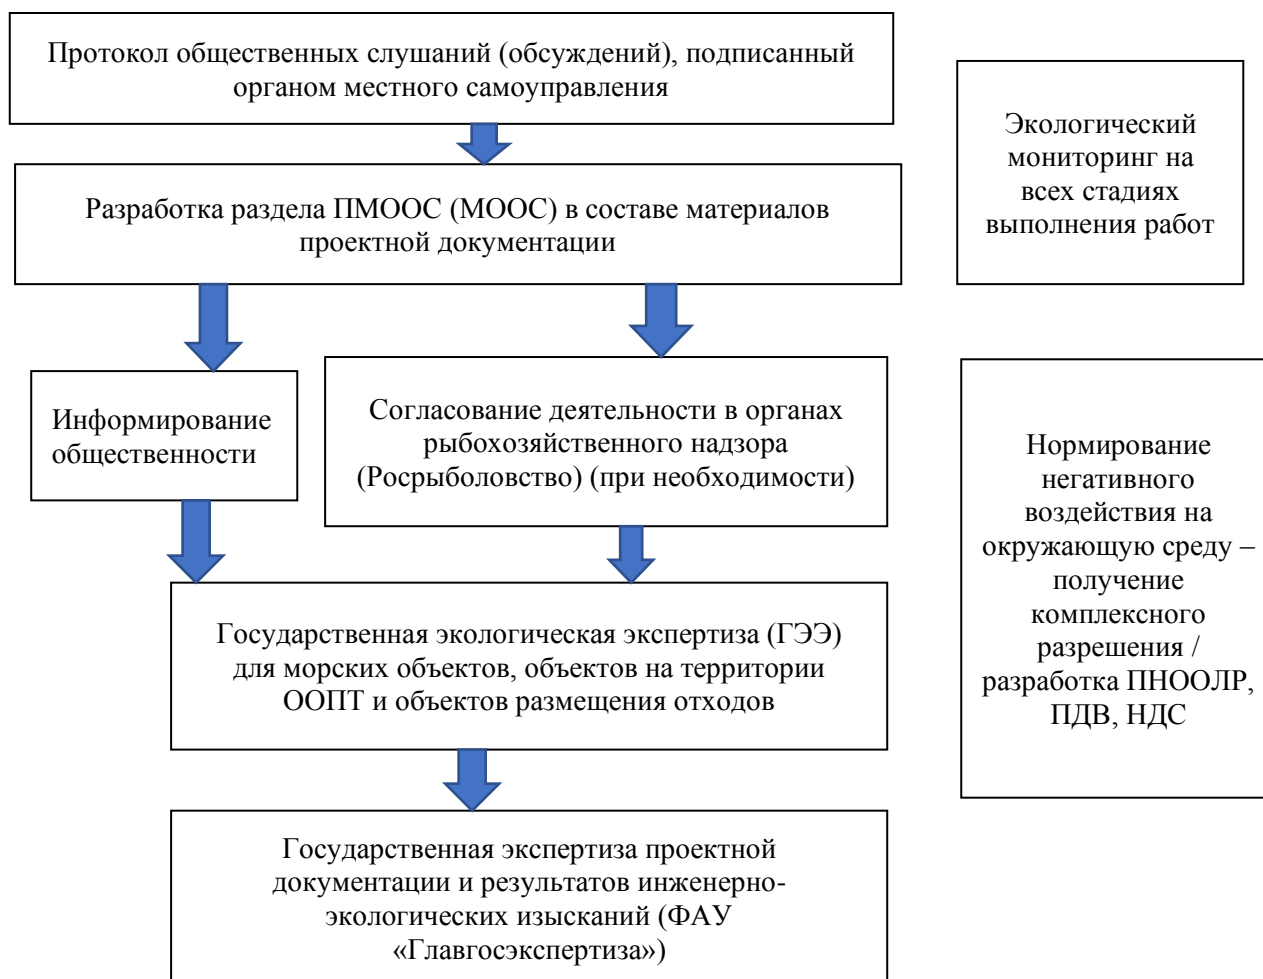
Протокол общественных слушаний (обсуждений), подписанный органом местного самоуправления

Экологический мониторинг на всех стадиях выполнения работ

Разработка раздела ПМООС (МООС) в составе материалов проектной документации

Информирование общественности

Согласование деятельности в органах рыбохозяйственного надзора (Росрыболовство) (при необходимости)

Нормирование негативного воздействия на окружающую среду – получение комплексного разрешения / разработка ПНООЛР, ПДВ, НДС

Государственная экологическая экспертиза (ГЭЭ) для морских объектов, объектов на территории ООПТ и объектов размещения отходов

Государственная экспертиза проектной документации и результатов инженерно-экологических изысканий (ФАУ «Главгосэкспертиза»)